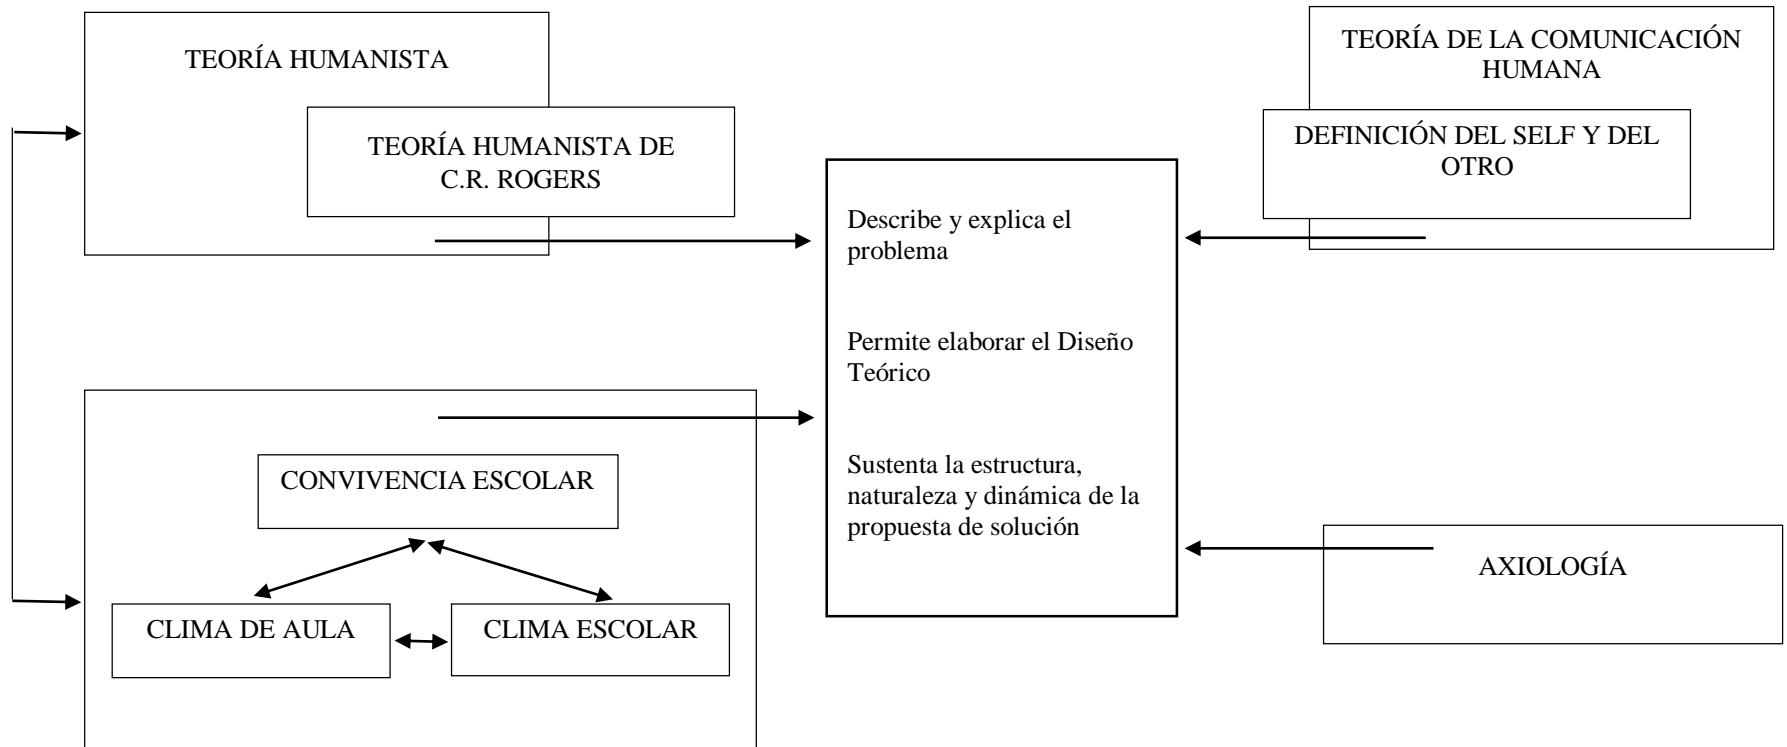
TEORÍA HUMANISTA

TEORÍA HUMANISTA DE C.R. ROGERS

TEORÍA DE LA COMUNICACIÓN HUMANA

DEFINICIÓN DEL SELF Y DEL OTRO

Describe y explica el problema

Permite elaborar el Diseño Teórico

Sustenta la estructura, naturaleza y dinámica de la propuesta de solución

CONVIVENCIA ESCOLAR

CLIMA DE AULA

CLIMA ESCOLAR

AXIOLOGÍA